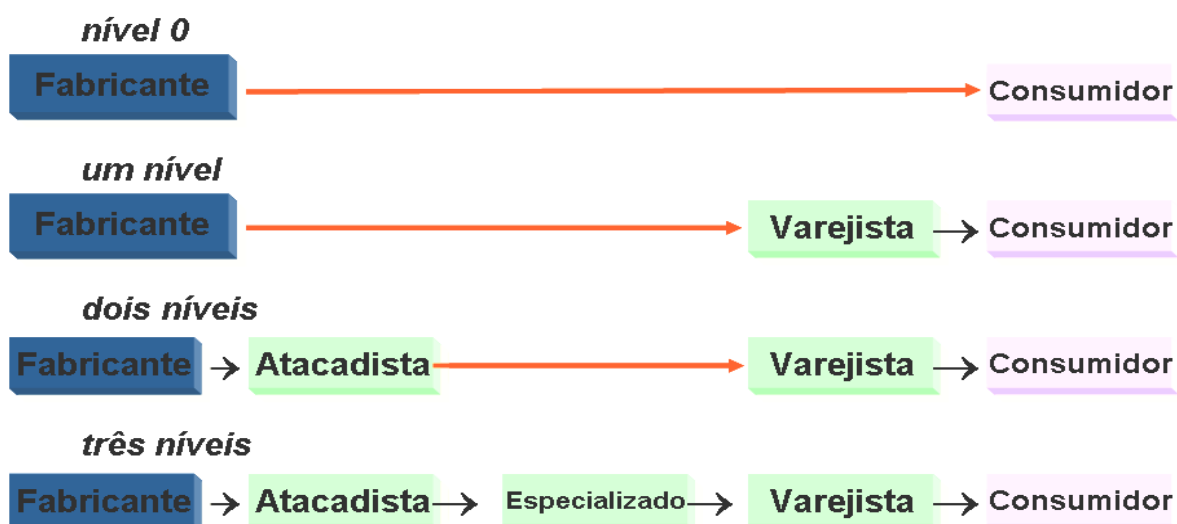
nível 0

Fabricante → Consumidor

um nível

Fabricante → Varejista → Consumidor

dois níveis

Fabricante → Atacadista → Varejista → Consumidor

três níveis

Fabricante → Atacadista → Especializado → Varejista → Consumidor